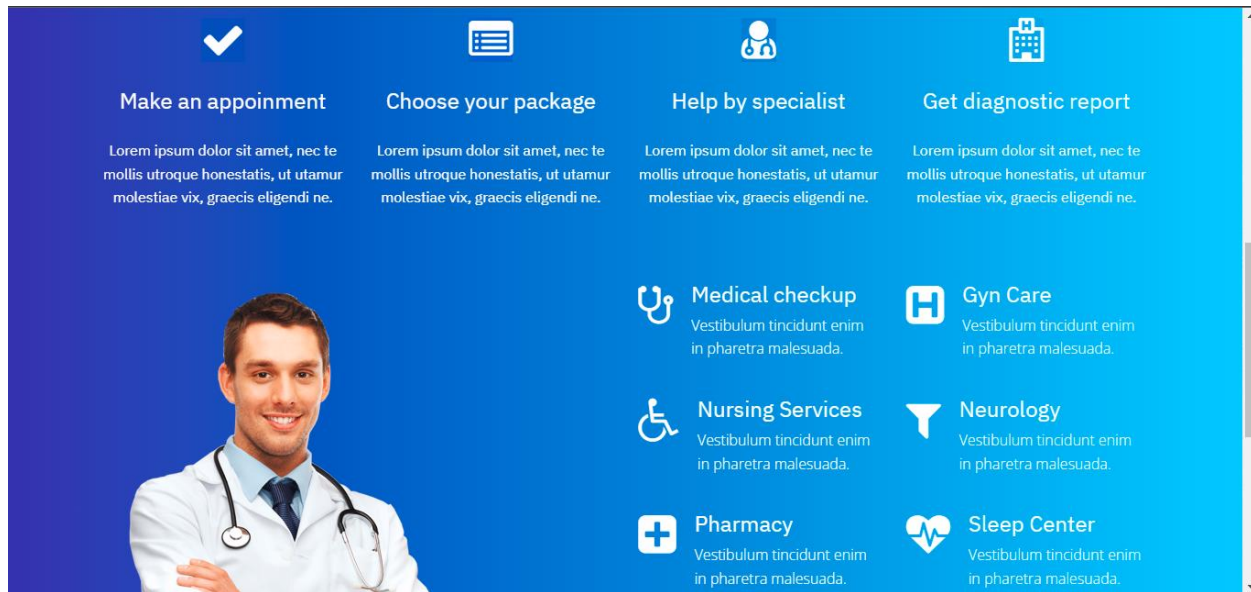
Make an appoinment

Lorem ipsum dolor sit amet, nec te mollis utroque honestatis, ut utamur molestiae vix, graecis eligendi ne.

Choose your package

Lorem ipsum dolor sit amet, nec te mollis utroque honestatis, ut utamur molestiae vix, graecis eligendi ne.

Help by specialist

Lorem ipsum dolor sit amet, nec te mollis utroque honestatis, ut utamur molestiae vix, graecis eligendi ne.

Get diagnostic report

Lorem ipsum dolor sit amet, nec te mollis utroque honestatis, ut utamur molestiae vix, graecis eligendi ne.

Medical checkup

Vestibulum tincidunt enim in pharetra malesuada.

Gyn Care

Vestibulum tincidunt enim in pharetra malesuada.

Nursing Services

Vestibulum tincidunt enim in pharetra malesuada.

Neurology

Vestibulum tincidunt enim in pharetra malesuada.

Pharmacy

Vestibulum tincidunt enim in pharetra malesuada.

Sleep Center

Vestibulum tincidunt enim in pharetra malesuada.